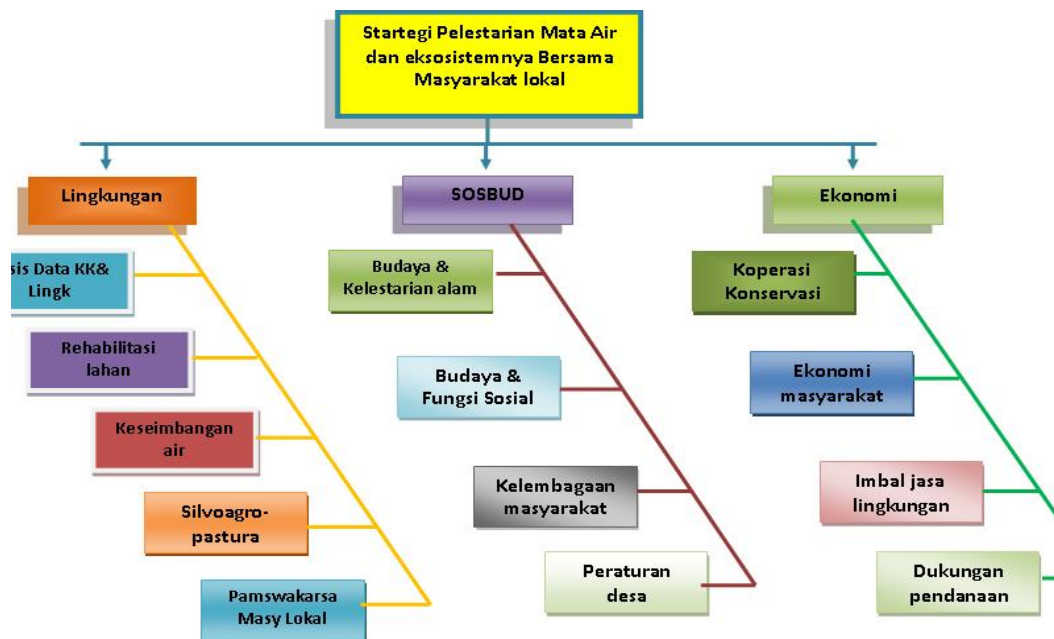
Startegi Pelestarian Mata Air dan eksosistemnya Bersama Masyarakat lokal

Lingkungan

sis Data KK& Lingk

Rehabilitasi lahan

Keseimbangan air

Silvoagro-pastura

Pamswakarsa Masy Lokal

SOSBUD

Budaya & Kelestarian alam

Budaya & Fungsi Sosial

Kelembagaan masyarakat

Peraturan desa

Ekonomi

Koperasi Konservasi

Ekonomi masyarakat

Imbal jasa lingkungan

Dukungan pendanaan